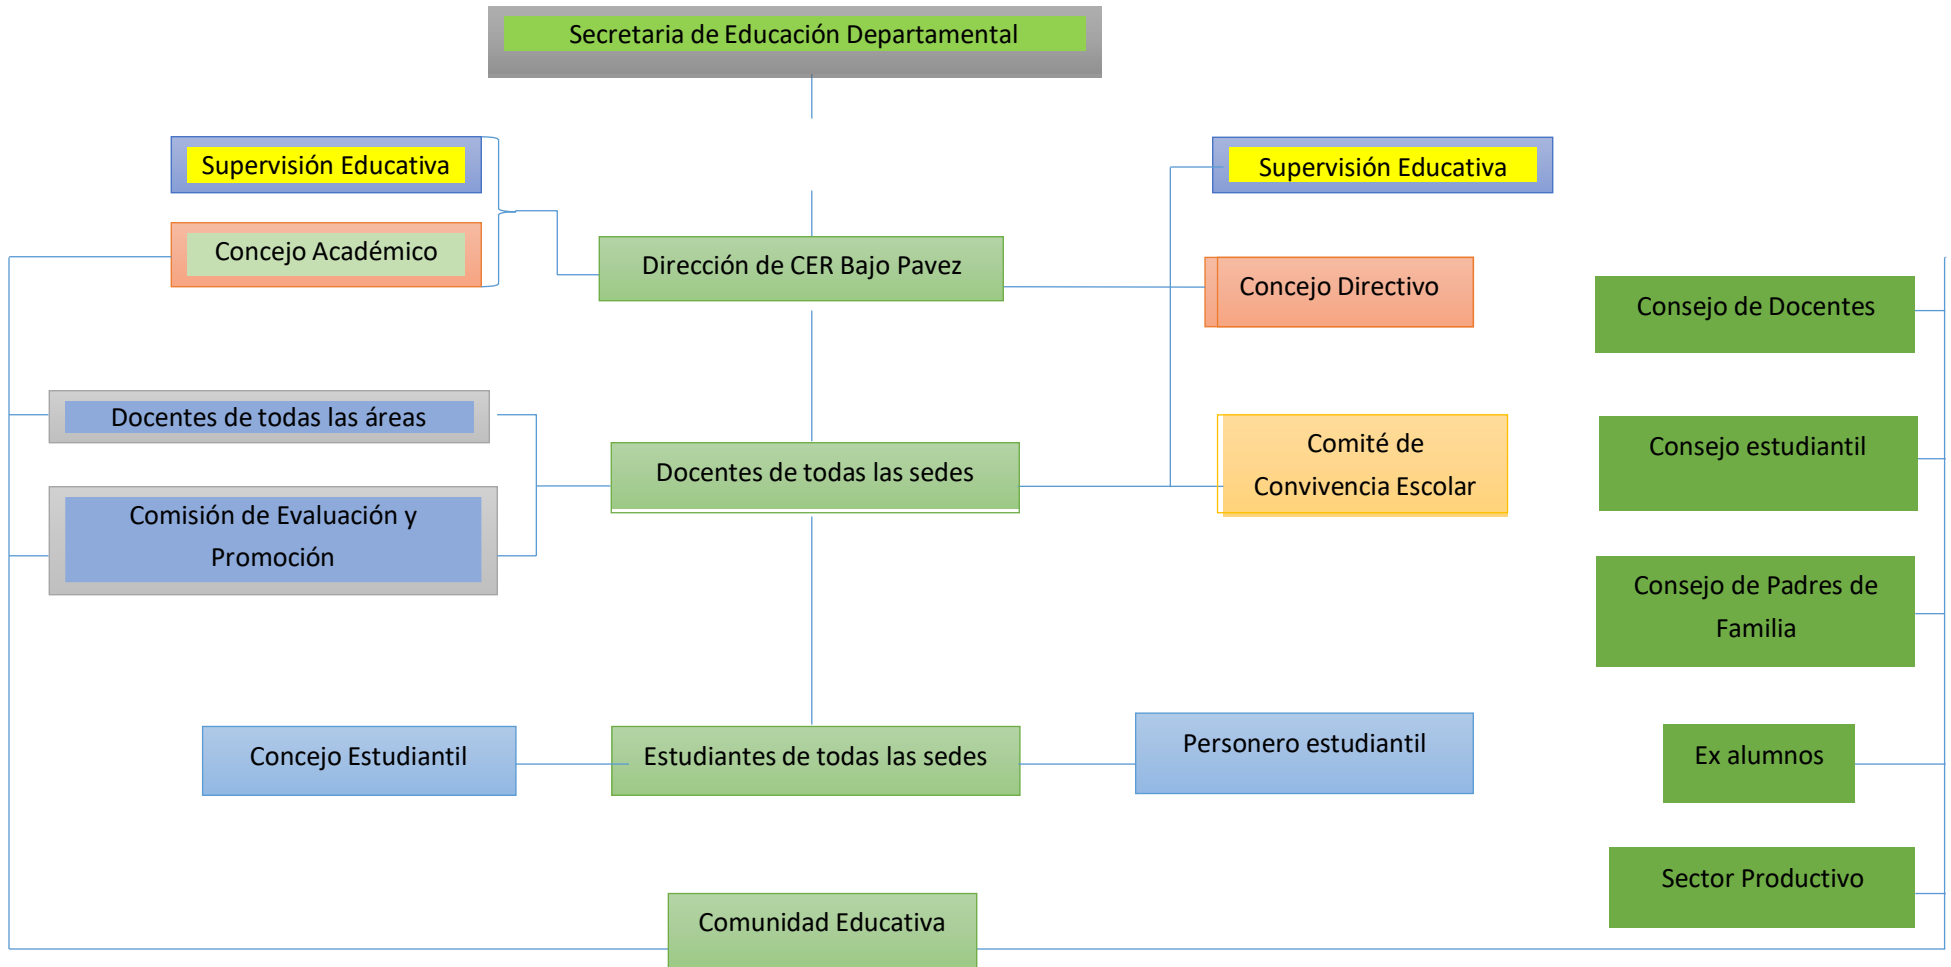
Secretaria de Educación Departamental

Supervisión Educativa

Concejo Académico

Dirección de CER Bajo Pavez

Supervisión Educativa

Concejo Directivo

Consejo de Docentes

Docentes de todas las áreas

Comisión de Evaluación y Promoción

Docentes de todas las sedes

Comité de Convivencia Escolar

Consejo estudiantil

Consejo de Padres de Familia

Concejo Estudiantil

Estudiantes de todas las sedes

Personero estudiantil

Ex alumnos

Sector Productivo

Comunidad Educativa